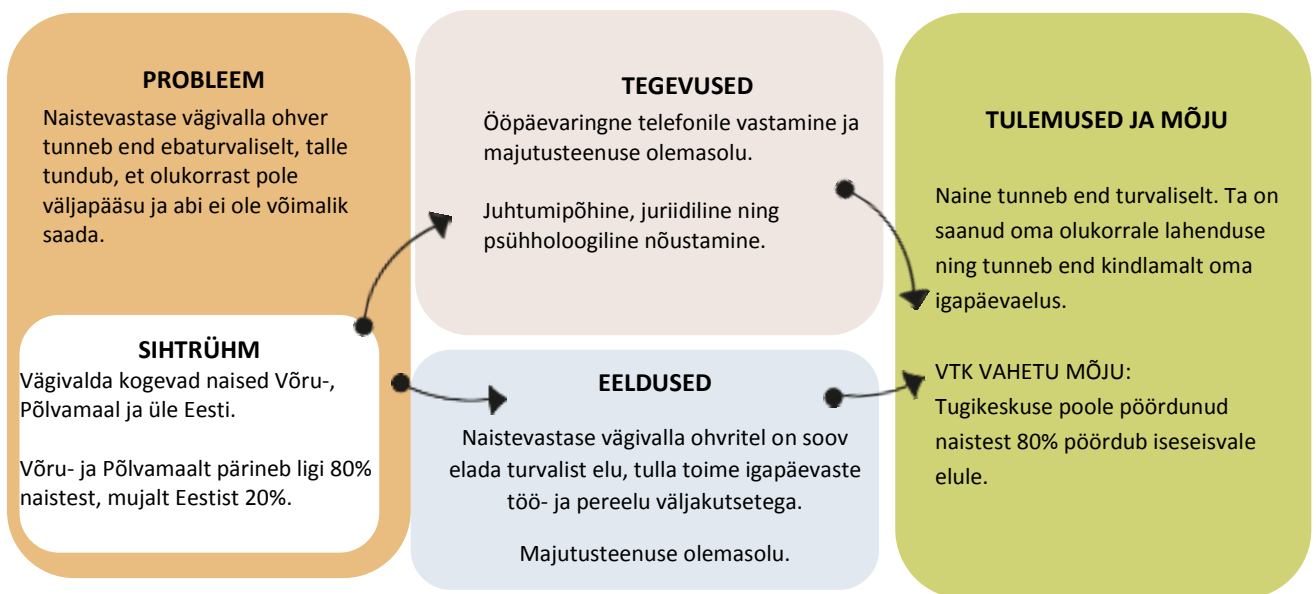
PROBLEEM

Naistevastase vägivalla ohver tunneb end ebaturvaliselt, talle tundub, et olukorrast pole väljapääsu ja abi ei ole võimalik saada.

SIHTRÜHM

Vägivalda kogevad naised Võru-, Põlvamaal ja üle Eesti.

Võru- ja Põlvamaalt pärineb ligi 80% naistest, mujalt Eestist 20%.

TEGEVUSED

Ööpäevaringne telefonile vastamine ja majutusteenuse olemasolu.

Juhtumipõhine, juriidiline ning psühholoogiline nõustamine.

EELDUSED

Naistevastase vägivalla ohvritel on soov elada turvalist elu, tulla toime igapäevaste töö- ja pereelu väljakutsetega.

Majutusteenuse olemasolu.

TULEMUSED JA MÕJU

Naine tunneb end turvaliselt. Ta on saanud oma olukorrale lahenduse ning tunneb end kindlamalt oma igapäevaelus.

VTK VAHETU MÕJU:
Tugikeskuse poole pöördunud naistest 80% pöördub iseseisvale elule.